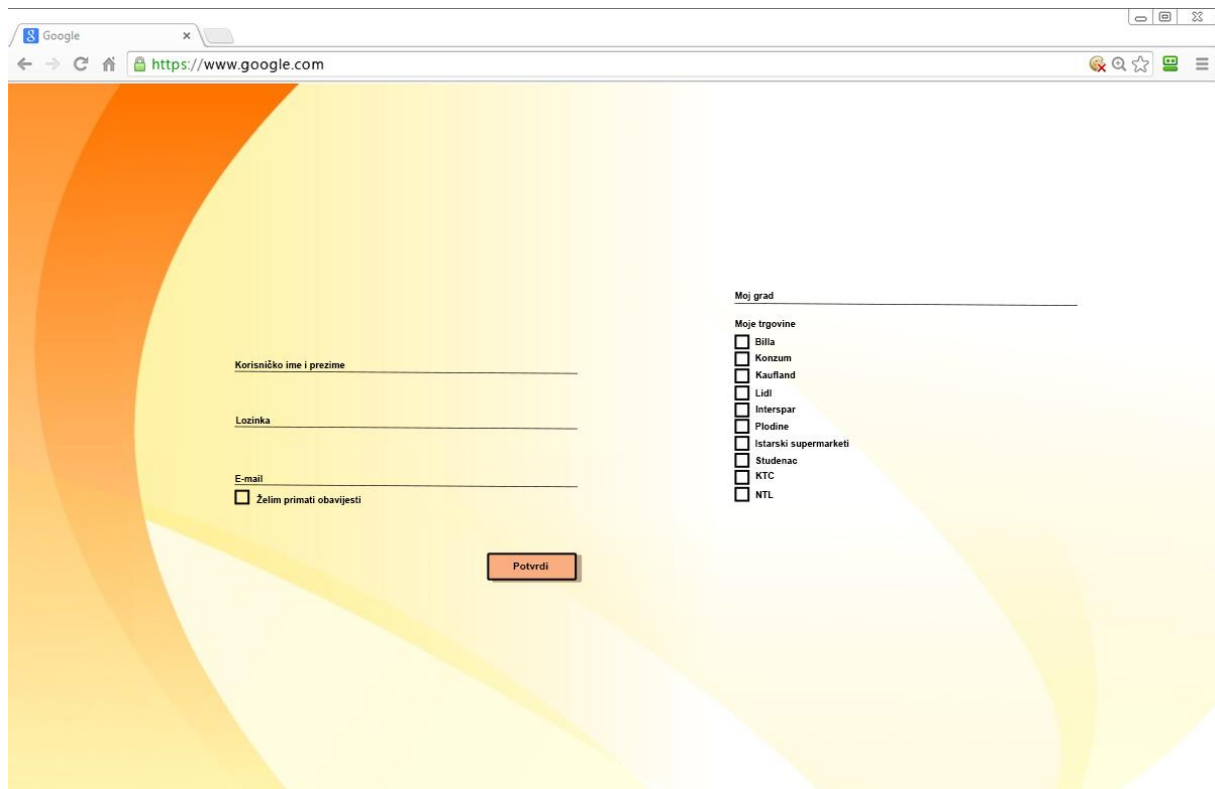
Google ×

https://www.google.com

Korisničko ime i prezime

Lozinka

E-mail

Želim primati obavijesti

Potvrdi

Moj grad

Moje trgovine

Billa
Konzum
Kaufland
Lidl
Interspar
Plodine
Istarski supermarketi
Studenac
KTC
NTL